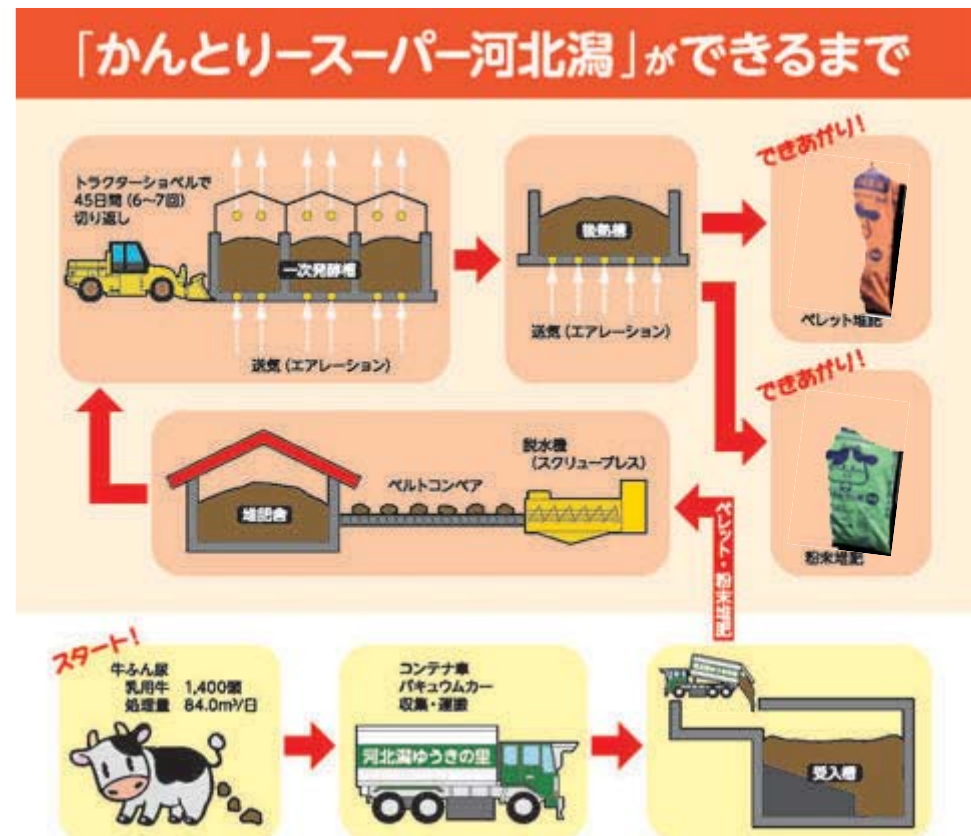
「かんとりースーパー河北潟」ができるまで

トラクターショベルで45日間（6~7回）切り返し

一次発酵槽

送気（エアレーション）

後熟槽

送気（エアレーション）

できあがり！

ペレット堆肥

できあがり！

粉末堆肥

脱水機（スクリュープレス）

ベルトコンベア

堆肥舎

ペレット・粉末堆肥

スタート！

牛ふん尿
乳用牛　1,400頭
処理量　84.0㎥/日

コンテナ車
バキュームカー
収集・運搬

河北潟ゆうきの里

受入槽